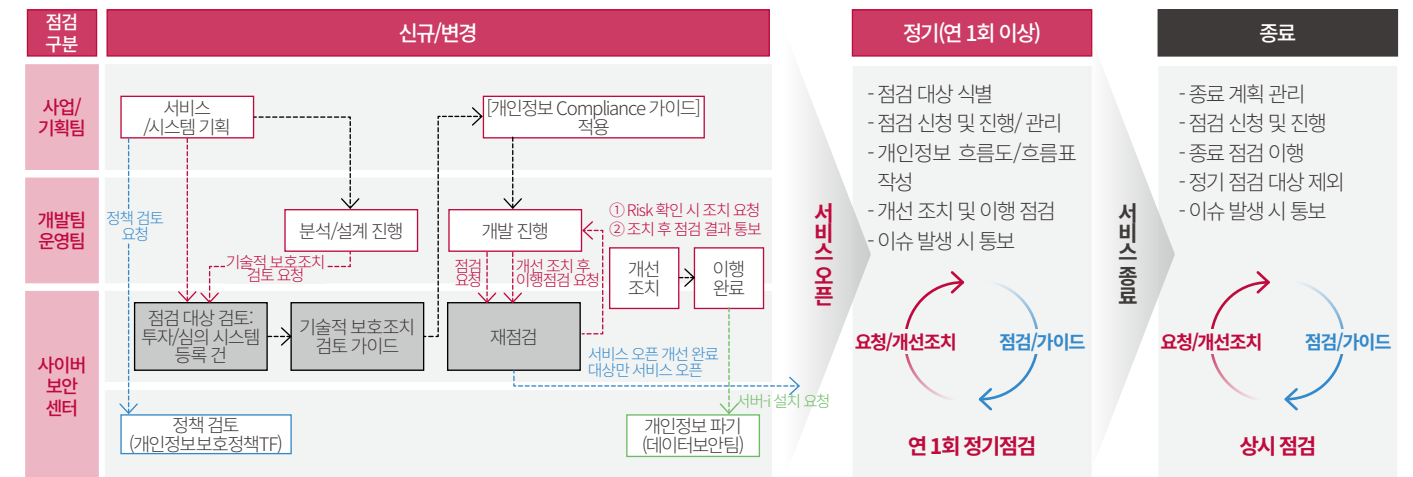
점검 구분

신규/변경

정기(연 1회 이상)

종료

사업/ 기획팀

개발팀 운영팀

사이버 보안 센터

서비스 /시스템 기획

[개인정보 Compliance 가이드] 적용

정책 검토 요청

분석/설계 진행

개발 진행

① Risk 확인 시 조치 요청
② 조치 후 점검 결과 통보

기술적 보호조치 검토 요청

점검 요청

개선 조치 후 이행점검 요청

개선 조치

이행 완료

점검 대상 검토: 투자/심의 시스템 등록 건

기술적 보호조치 검토 가이드

재점검

서비스 오픈 개선 완료 대상만 서비스 오픈

정책 검토 (개인정보보호정책TF)

서버 설치 요청

개인정보 파기 (데이터보안팀)

서비스 오픈

- 점검 대상 식별
- 점검 신청 및 진행/ 관리
- 개인정보 흐름도/흐름표 작성
- 개선 조치 및 이행 점검
- 이슈 발생 시 통보

요청/개선조치

점검/가이드

연 1회 정기점검

서비스 종료

- 종료 계획 관리
- 점검 신청 및 진행
- 종료 점검 이행
- 정기 점검 대상 제외
- 이슈 발생 시 통보

요청/개선조치

점검/가이드

상시 점검